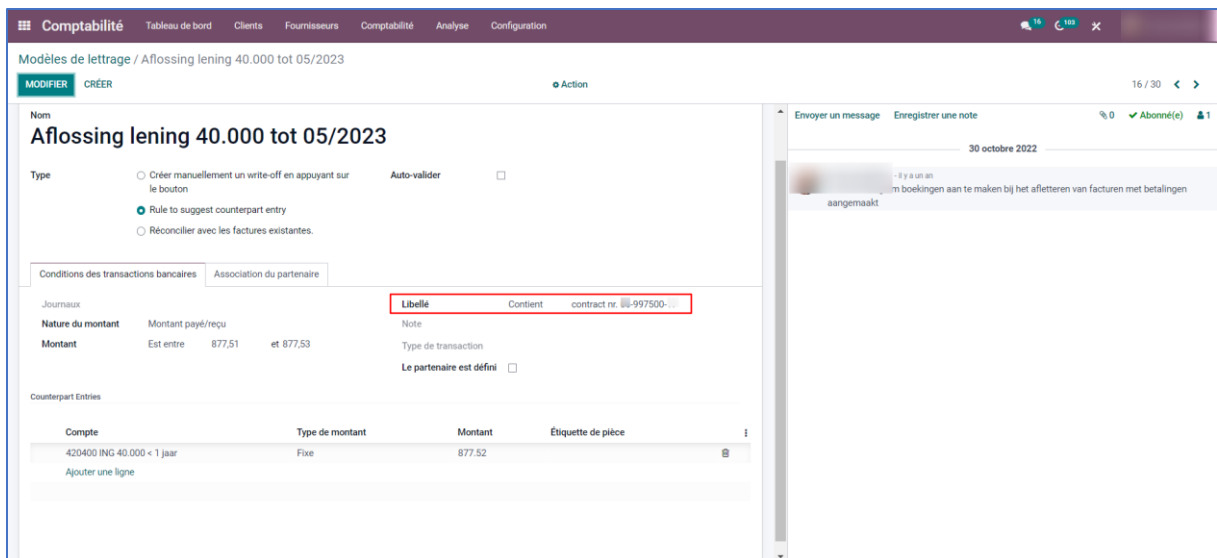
Comptabilité Tableau de bord Clients Fournisseurs Comptabilité Analyse Configuration

16 103

Modèles de lettrage / Aflossing lening 40.000 tot 05/2023

MODIFIER CRÉER

Action

16 / 30

Nom

Aflossing lening 40.000 tot 05/2023

Type

Créer manuellement un write-off en appuyant sur le bouton

Rule to suggest counterpart entry

Réconcilier avec les factures existantes.

Auto-valider

Conditions des transactions bancaires | Association du partenaire

Journaux

Nature du montant Montant payé/reçu

Montant Est entre 877,51 et 877,53

Libellé Contient contract nr. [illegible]-997500-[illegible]

Note

Type de transaction

Le partenaire est défini

Counterpart Entries

| Compte | Type de montant | Montant | Étiquette de pièce |
|---|---|---|---|
| 420400 ING 40.000 < 1 jaar | Fixe | 877.52 | |

Ajouter une ligne

Envoyer un message Enregistrer une note 0 Abonné(e) 1

30 octobre 2022

- il y a un an

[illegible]m boekingen aan te maken bij het afletteren van facturen met betalingen aangemaakt